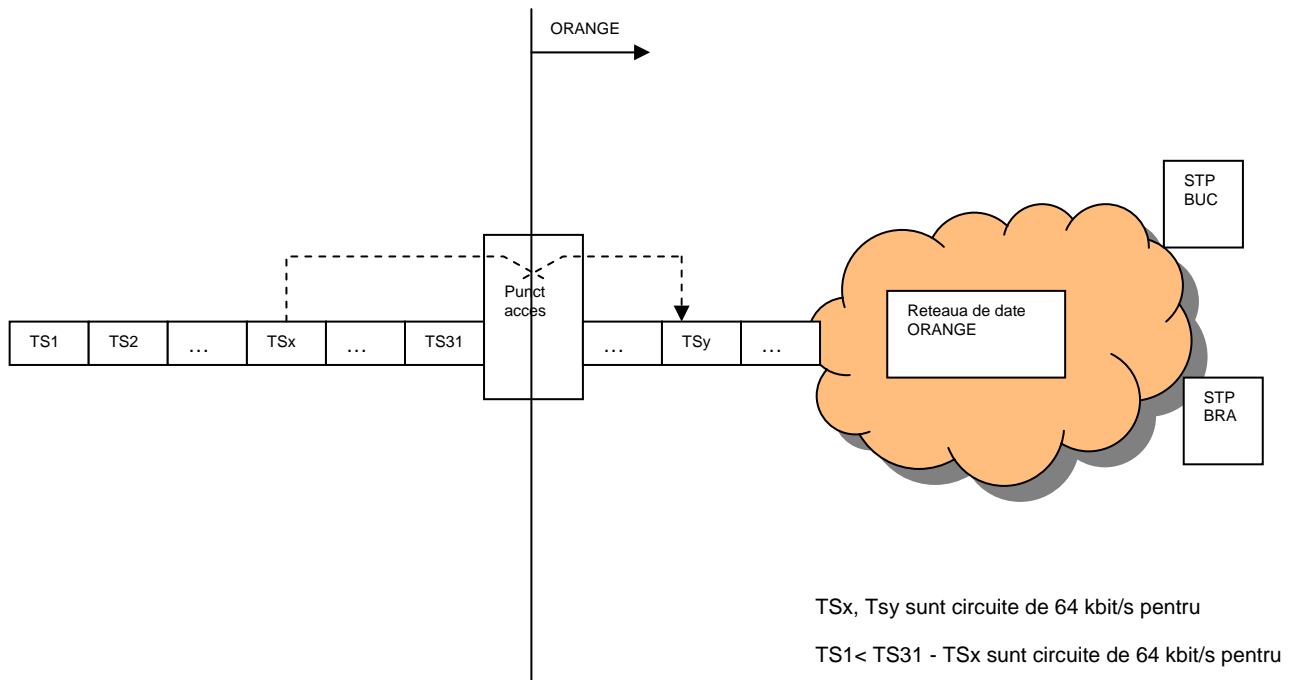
ORANGE

STP
BUC

Punct
acces

Reteaua de date
ORANGE

| TS1 | TS2 | … | TSx | … | TS31 |
|---|---|---|---|---|---|

| … | TSy | … |
|---|---|---|

STP
BRA

TSx, Tsy sunt circuite de 64 kbit/s pentru

TS1< TS31 - TSx sunt circuite de 64 kbit/s pentru